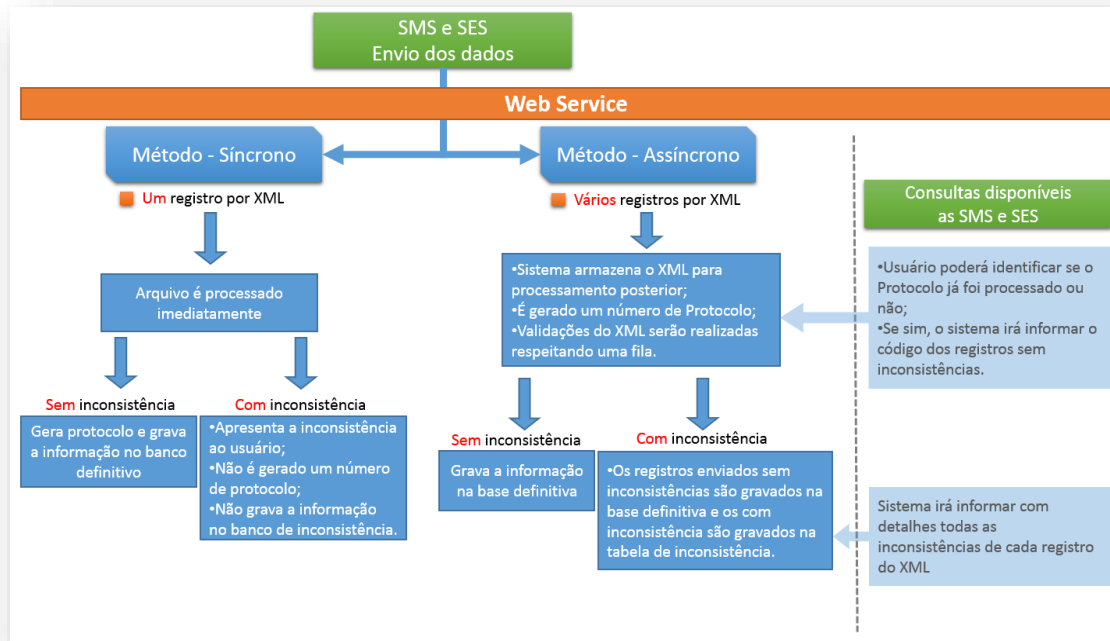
SMS e SES
Envio dos dados

Web Service

Método - Síncrono

Um registro por XML

Arquivo é processado imediatamente

Sem inconsistência

Gera protocolo e grava a informação no banco definitivo

Com inconsistência

•Apresenta a inconsistência ao usuário;
•Não é gerado um número de protocolo;
•Não grava a informação no banco de inconsistência.

Método - Assíncrono

Vários registros por XML

•Sistema armazena o XML para processamento posterior;
•É gerado um número de Protocolo;
•Validações do XML serão realizadas respeitando uma fila.

Sem inconsistência

Grava a informação na base definitiva

Com inconsistência

•Os registros enviados sem inconsistências são gravados na base definitiva e os com inconsistência são gravados na tabela de inconsistência.

Consultas disponíveis as SMS e SES

•Usuário poderá identificar se o Protocolo já foi processado ou não;
•Se sim, o sistema irá informar o código dos registros sem inconsistências.

Sistema irá informar com detalhes todas as inconsistências de cada registro do XML